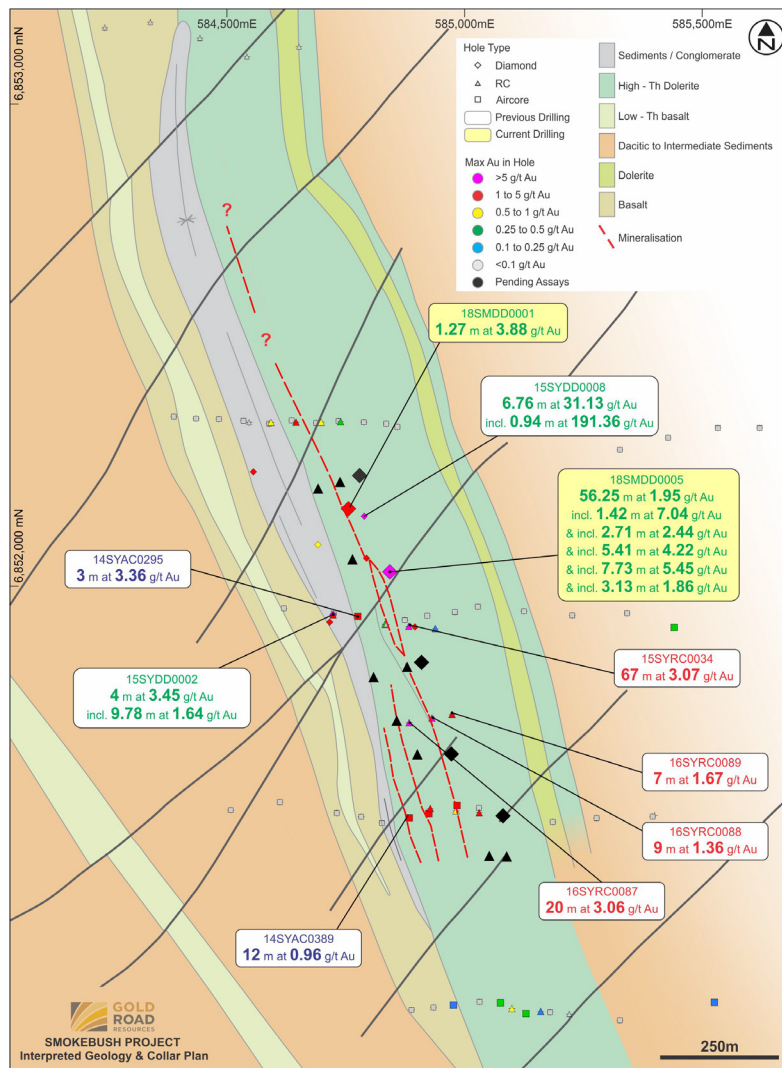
584,500mE
585,000mE
585,500mE
6,853,000 mN
6,852,000 mN
N

Hole Type
Diamond
RC
Aircore
Previous Drilling
Current Drilling

Max Au in Hole
>5 g/t Au
1 to 5 g/t Au
0.5 to 1 g/t Au
0.25 to 0.5 g/t Au
0.1 to 0.25 g/t Au
<0.1 g/t Au
Pending Assays

Sediments / Conglomerate
High - Th Dolerite
Low - Th basalt
Dacitic to Intermediate Sediments
Dolerite
Basalt
Mineralisation

?
?

18SMDD0001
1.27 m at 3.88 g/t Au

15SYDD0008
6.76 m at 31.13 g/t Au
incl. 0.94 m at 191.36 g/t Au

18SMDD0005
56.25 m at 1.95 g/t Au
incl. 1.42 m at 7.04 g/t Au
& incl. 2.71 m at 2.44 g/t Au
& incl. 5.41 m at 4.22 g/t Au
& incl. 7.73 m at 5.45 g/t Au
& incl. 3.13 m at 1.86 g/t Au

14SYAC0295
3 m at 3.36 g/t Au

15SYRC0034
67 m at 3.07 g/t Au

15SYDD0002
4 m at 3.45 g/t Au
incl. 9.78 m at 1.64 g/t Au

16SYRC0089
7 m at 1.67 g/t Au

16SYRC0088
9 m at 1.36 g/t Au

16SYRC0087
20 m at 3.06 g/t Au

14SYAC0389
12 m at 0.96 g/t Au

GOLD ROAD RESOURCES
SMOKEBUSH PROJECT
Interpreted Geology & Collar Plan

250m